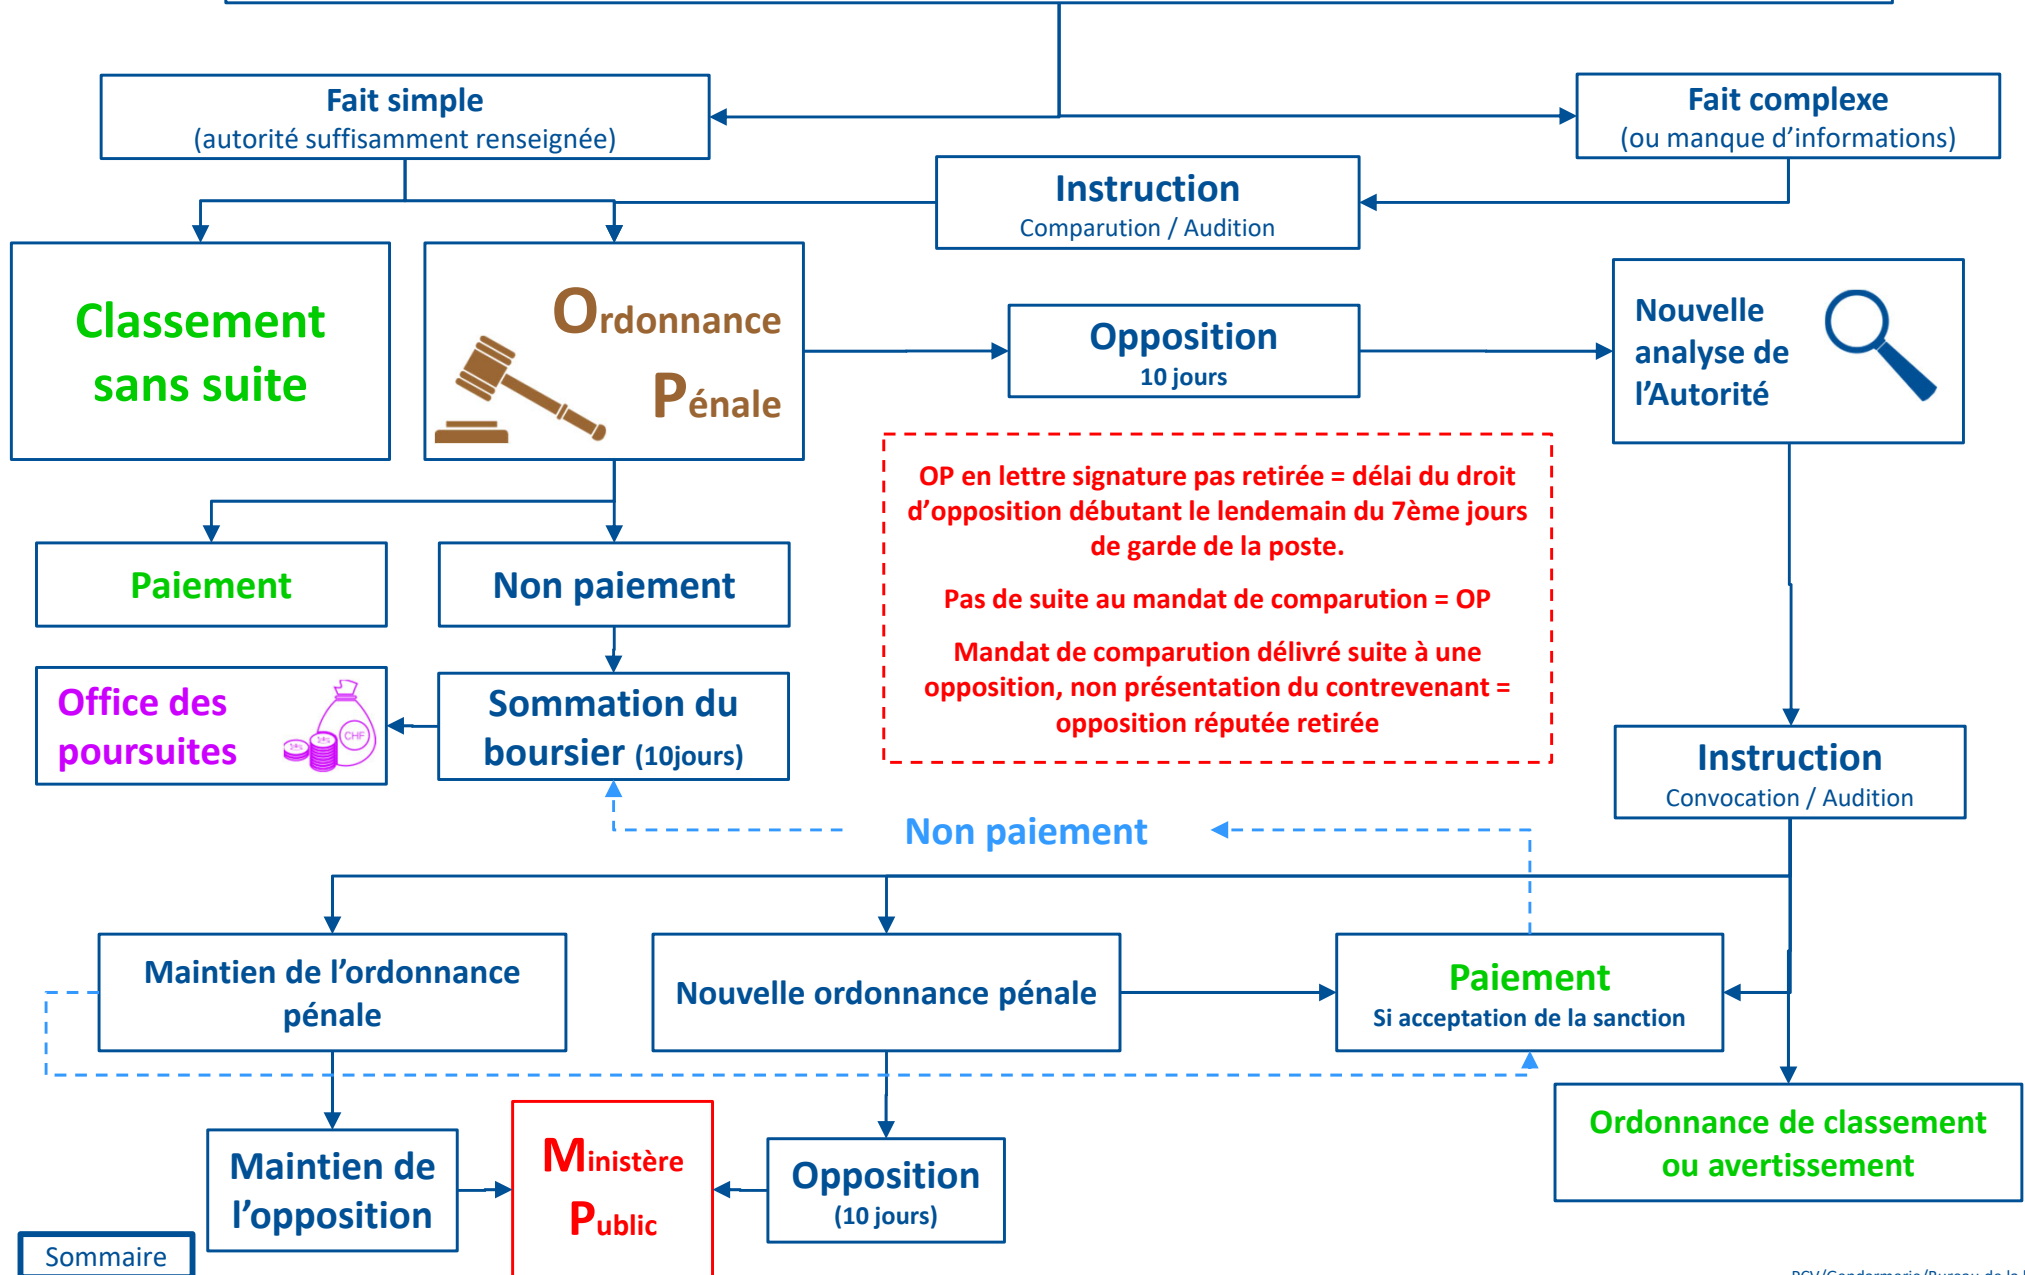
Fait simple
(autorité suffisamment renseignée)

Fait complexe
(ou manque d'informations)

Instruction
Comparution / Audition

Classement sans suite

Ordonnance Pénale

Opposition
10 jours

Nouvelle analyse de l'Autorité

OP en lettre signature pas retirée = délai du droit d'opposition débutant le lendemain du 7ème jours de garde de la poste.

Pas de suite au mandat de comparution = OP

Mandat de comparution délivré suite à une opposition, non présentation du contrevenant = opposition réputée retirée

Paiement

Non paiement

Office des poursuites

CHF

Sommation du boursier (10jours)

Instruction
Convocation / Audition

Non paiement

Maintien de l'ordonnance pénale

Nouvelle ordonnance pénale

Paiement
Si acceptation de la sanction

Ordonnance de classement ou avertissement

Maintien de l'opposition

Ministère Public

Opposition
(10 jours)

Sommaire

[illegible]